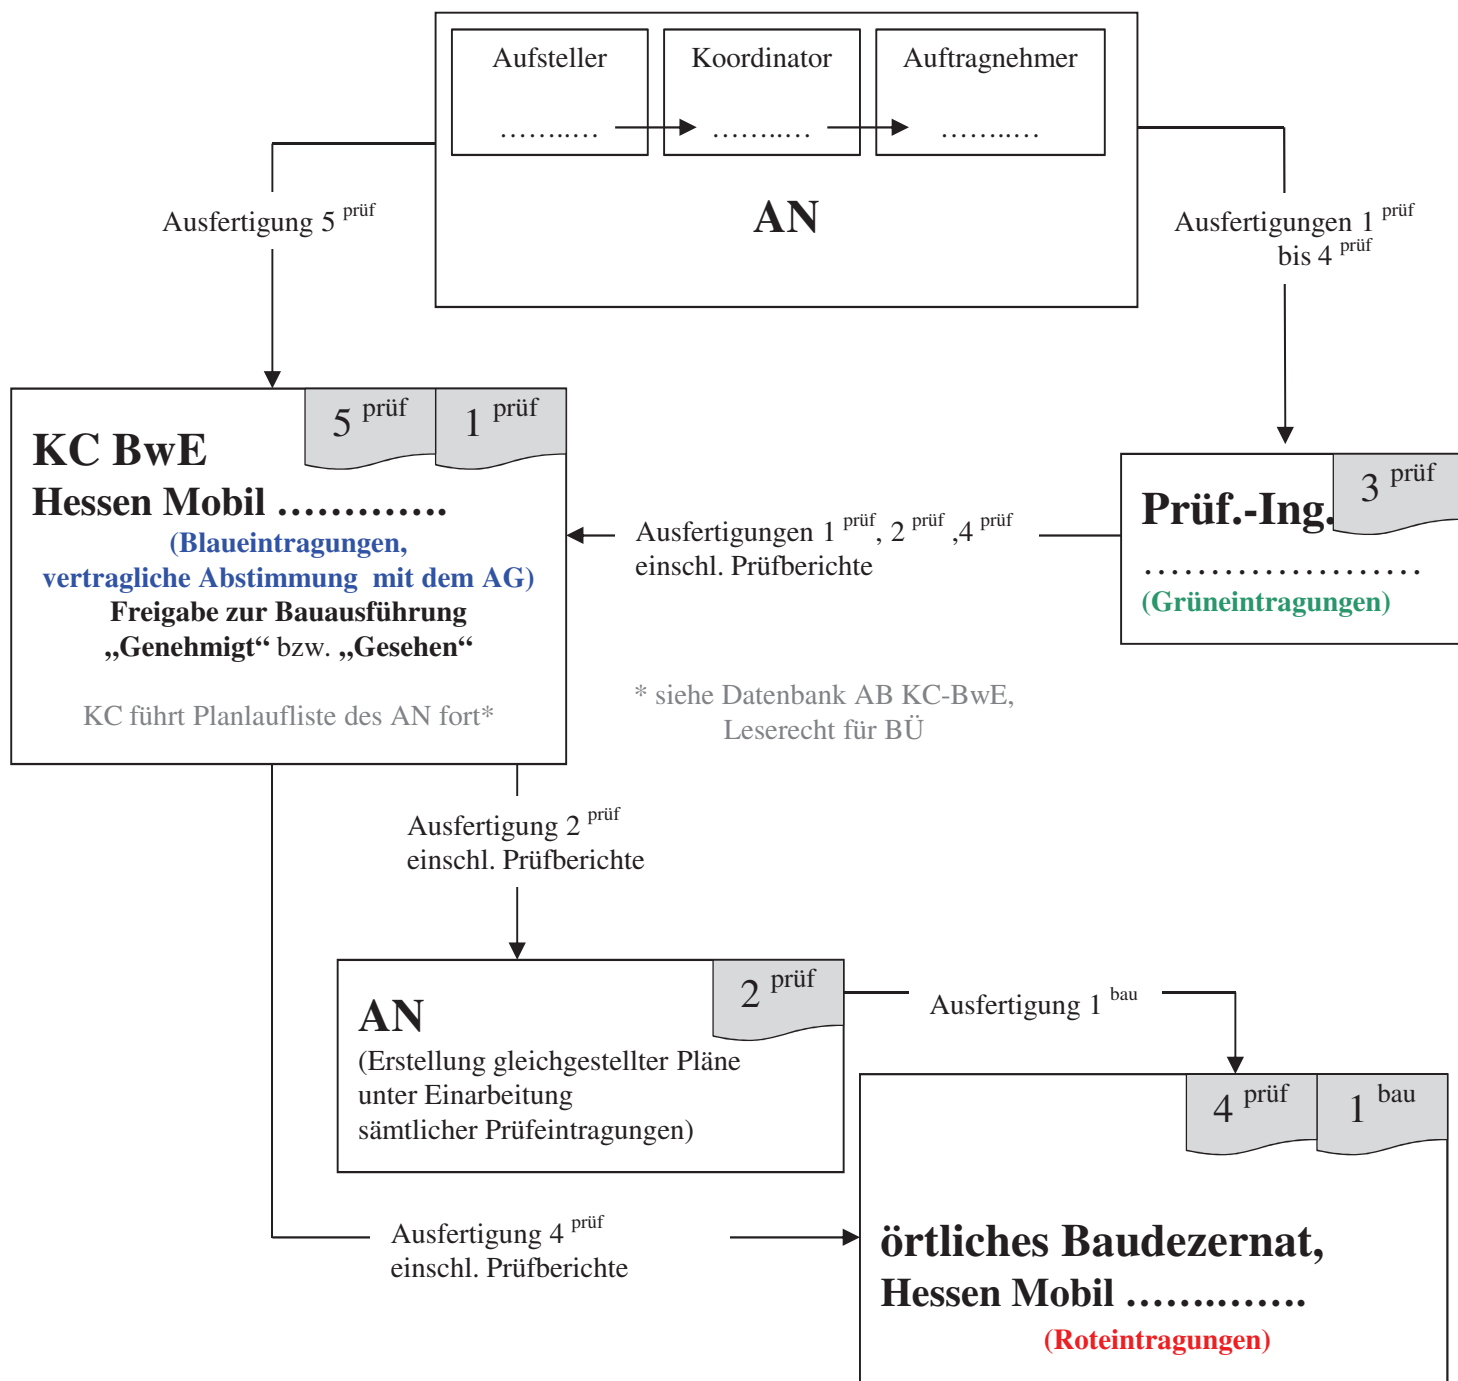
Aufsteller
……..…

Koordinator
……..…

Auftragnehmer
……..…

AN

Ausfertigung 5 $^{prüf}$

Ausfertigungen 1 $^{prüf}$ bis 4 $^{prüf}$

5 $^{prüf}$

1 $^{prüf}$

KC BwE
Hessen Mobil ………….
(Blaueintragungen, vertragliche Abstimmung mit dem AG)
Freigabe zur Bauausführung
„Genehmigt“ bzw. „Gesehen“

KC führt Planlaufliste des AN fort*

Ausfertigungen 1 $^{prüf}$, 2 $^{prüf}$ ,4 $^{prüf}$ einschl. Prüfberichte

3 $^{prüf}$

Prüf.-Ing.
……………………
(Grüneintragungen)

* siehe Datenbank AB KC-BwE, Leserecht für BÜ

Ausfertigung 2 $^{prüf}$ einschl. Prüfberichte

2 $^{prüf}$

AN
(Erstellung gleichgestellter Pläne unter Einarbeitung sämtlicher Prüfeintragungen)

Ausfertigung 1 $^{bau}$

4 $^{prüf}$

1 $^{bau}$

Ausfertigung 4 $^{prüf}$ einschl. Prüfberichte

örtliches Baudezernat,
Hessen Mobil ………….
(Roteintragungen)